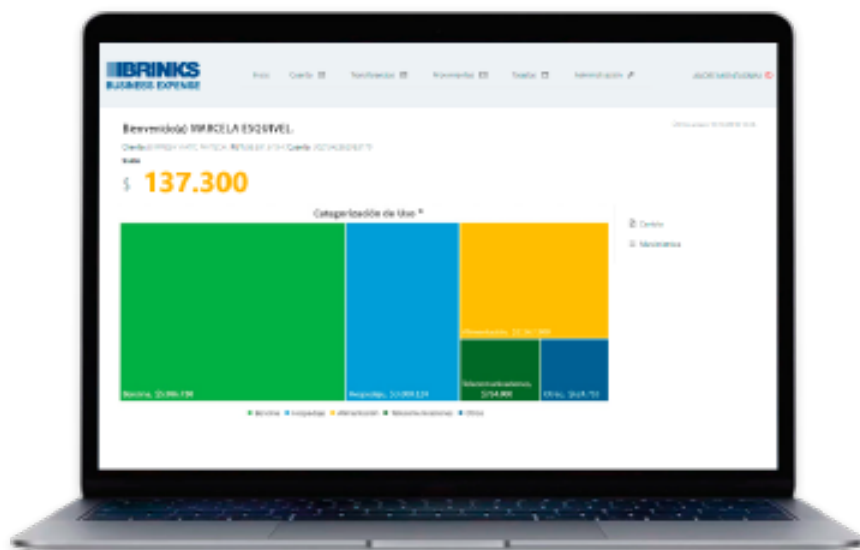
BRINKS
BUSINESS EXPENSE

Inicio Cuenta Transferencias Movimientos Tarjetas Administración

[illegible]

Bienvenido(a) MARCELA ESQUIVEL

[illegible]

Saldo
$ 137.300

Categorización de Uso *

Bencina, $3.986.238
Peajes/Tag, $3.009.124
Alimentación, $2.267.989
Telecomunicaciones, $754.900
Otros, $649.750

Bencina Peajes/Tag Alimentación Telecomunicaciones Otros

Cartola
Movimientos